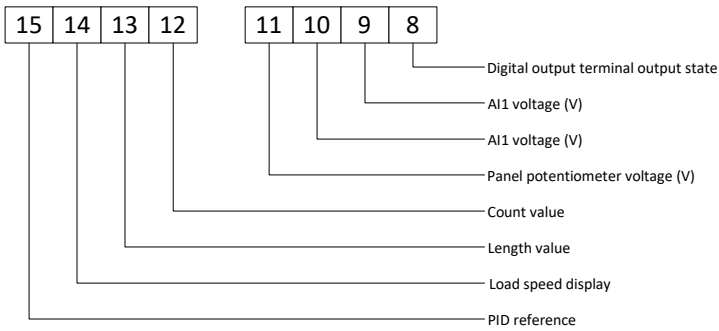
| 15 | 14 | 13 | 12 |
|---|---|---|---|

| 11 | 10 | 9 | 8 |
|---|---|---|---|

Digital output terminal output state

AI1 voltage (V)

AI1 voltage (V)

Panel potentiometer voltage (V)

Count value

Length value

Load speed display

PID reference